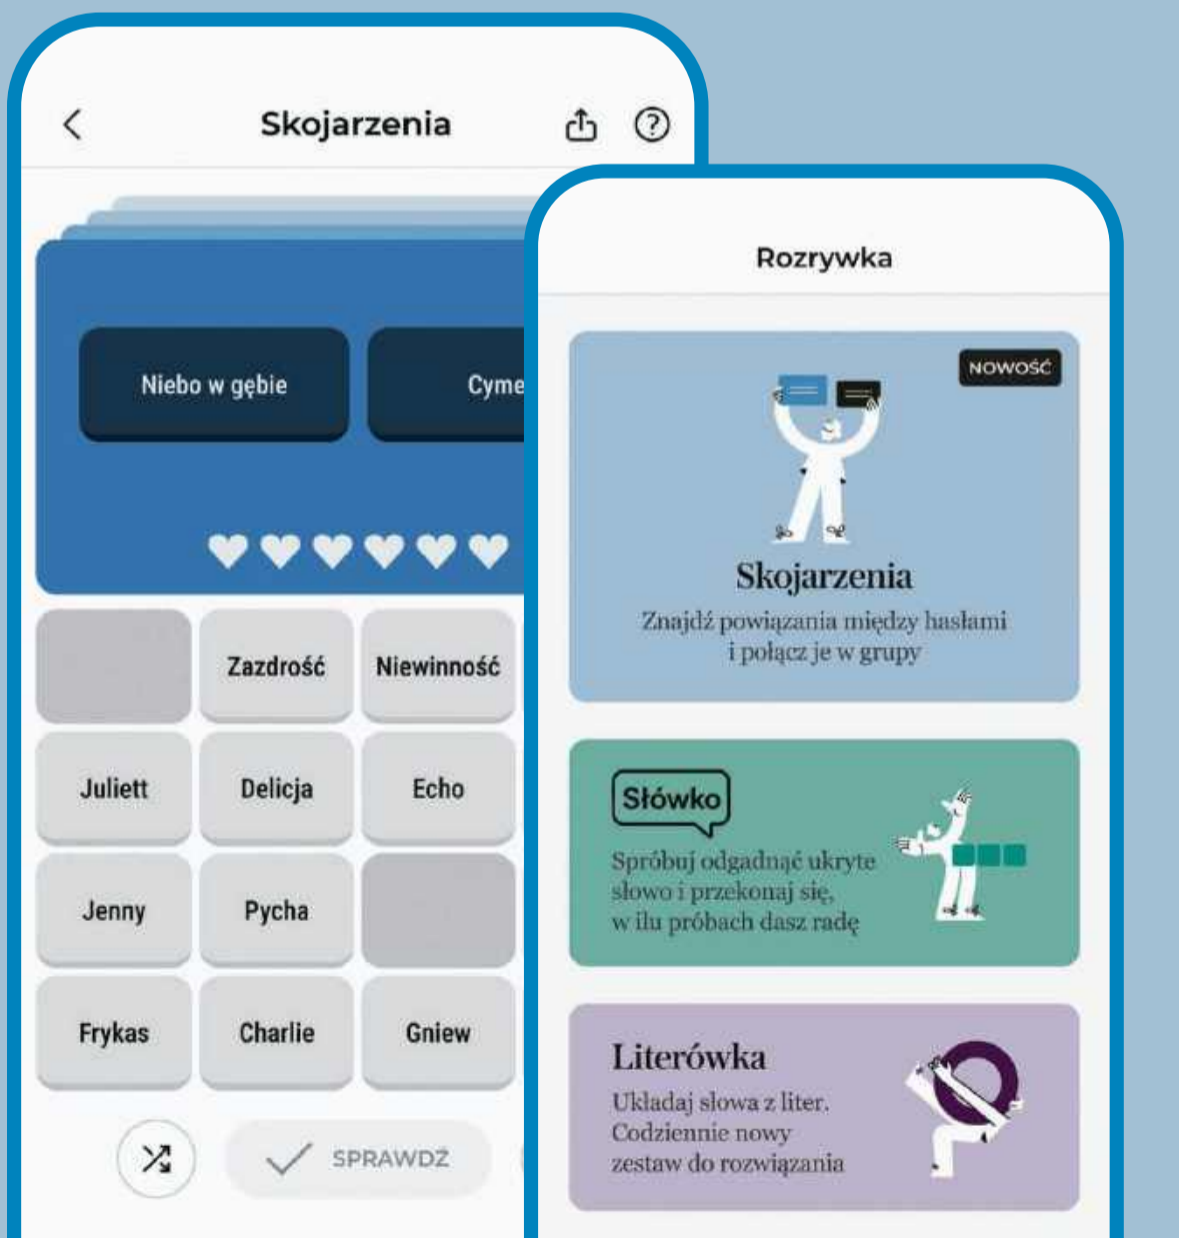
Skojarzenia

Niebo w gębie

Cyme

Zazdrość

Niewinność

Juliett

Delicja

Echo

Jenny

Pycha

Frykas

Charlie

Gniew

SPRAWDŹ

Rozrywka

NOWOŚĆ

Skojarzenia

Znajdź powiązania między hasłami i połącz je w grupy

Słówko

Spróbuj odgadnąć ukryte słowo i przekonaj się, w ilu próbach dasz radę

Literówka

Układaj słowa z liter. Codziennie nowy zestaw do rozwiązania